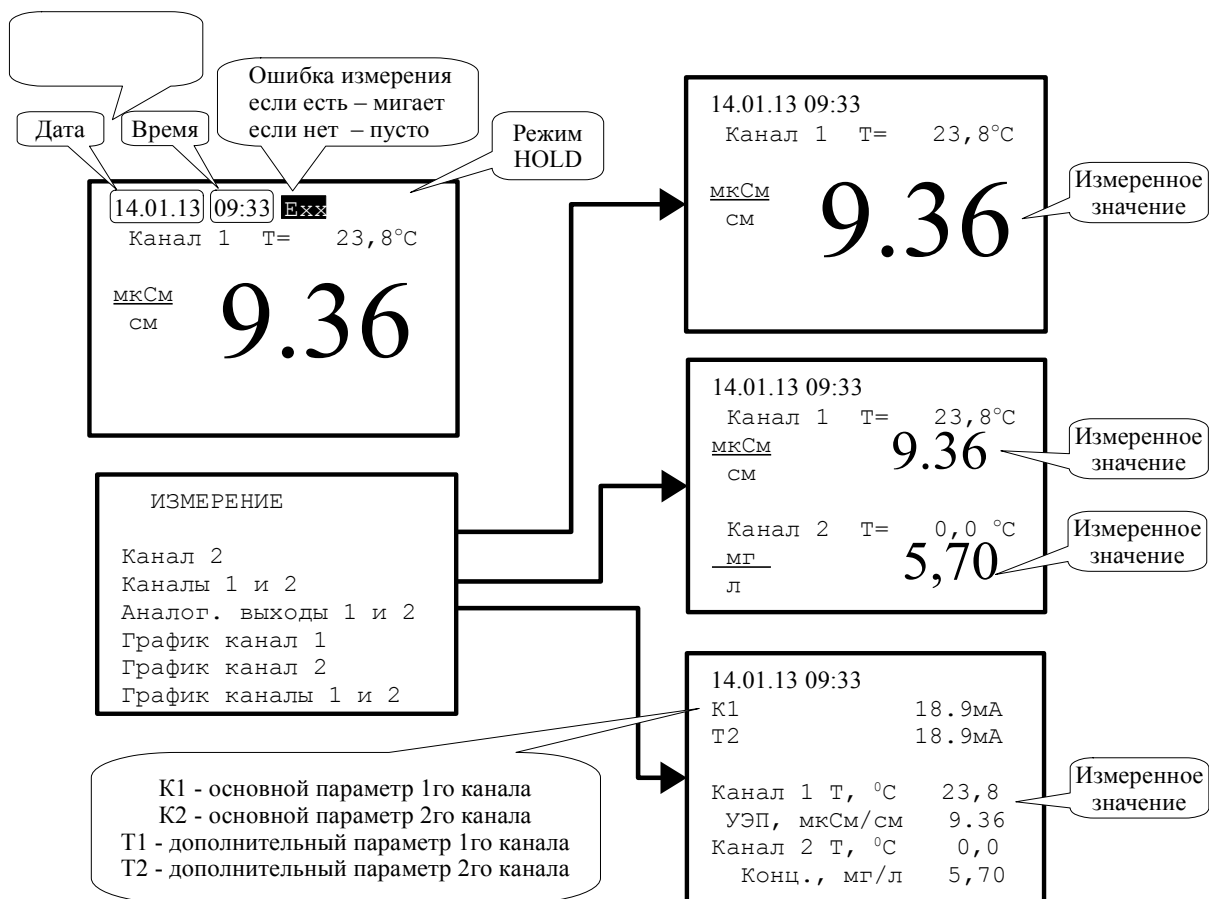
Дата

Время

Ошибка измерения если есть – мигает если нет – пусто

Режим HOLD

14.01.13 09:33 Exx
Канал 1 T= 23,8°C
мкСм
см
9.36

14.01.13 09:33
Канал 1 T= 23,8°C
мкСм
см
9.36

Измеренное значение

14.01.13 09:33
Канал 1 T= 23,8°C
мкСм
см
9.36

Измеренное значение

Канал 2 T= 0,0 °C
мг
л
5,70

Измеренное значение

ИЗМЕРЕНИЕ

Канал 2
Каналы 1 и 2
Аналог. выходы 1 и 2
График канал 1
График канал 2
График каналы 1 и 2

14.01.13 09:33
K1 18.9мА
T2 18.9мА

Канал 1 T, $^0$C 23,8
УЭП, мкСм/см 9.36
Канал 2 T, $^0$C 0,0
Конц., мг/л 5,70

Измеренное значение

К1 - основной параметр 1го канала
К2 - основной параметр 2го канала
Т1 - дополнительный параметр 1го канала
Т2 - дополнительный параметр 2го канала